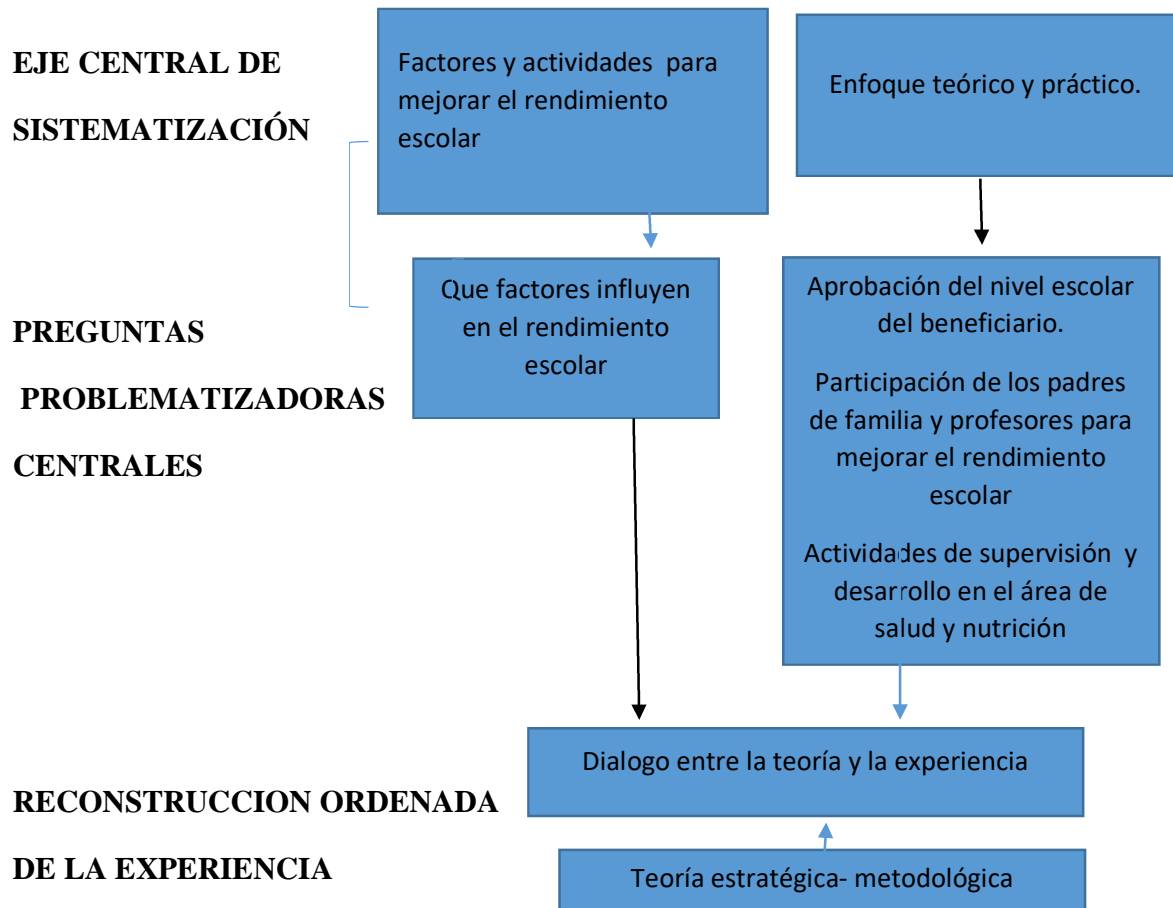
EJE CENTRAL DE SISTEMATIZACIÓN

Factores y actividades para mejorar el rendimiento escolar

Enfoque teórico y práctico.

PREGUNTAS PROBLEMATIZADORAS CENTRALES

Que factores influyen en el rendimiento escolar

Aprobación del nivel escolar del beneficiario.

Participación de los padres de familia y profesores para mejorar el rendimiento escolar

Actividades de supervisión y desarrollo en el área de salud y nutrición

RECONSTRUCCION ORDENADA DE LA EXPERIENCIA

Dialogo entre la teoría y la experiencia

Teoría estratégica- metodológica